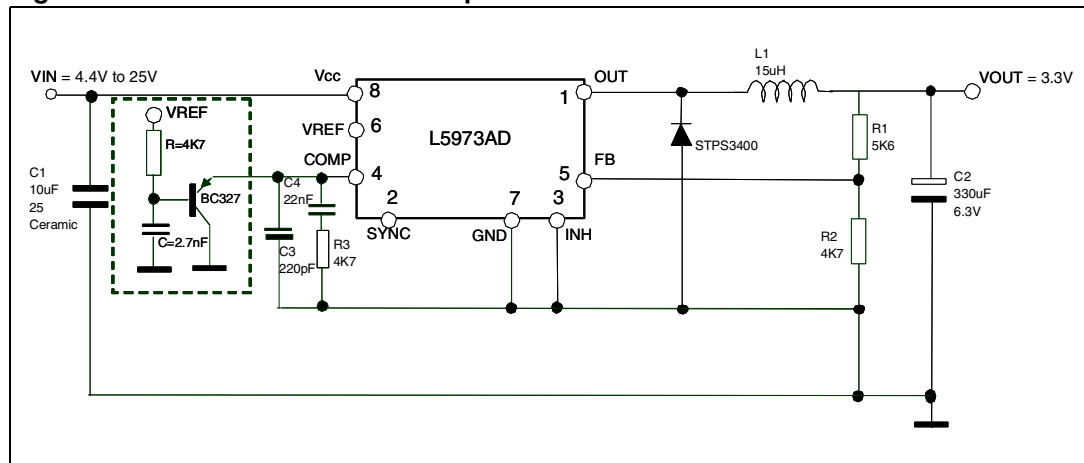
VIN = 4.4V to 25V
Vcc
8
VREF
R=4K7
VREF
6
COMP
4
BC327
C=2.7nF
C1
10uF
25
Ceramic
C4
22nF
C3
220pF
R3
4K7
L5973AD
2
SYNC
7
GND
3
INH
1
OUT
5
FB
STPS3400
L1
15uH
R1
5K6
R2
4K7
VOUT = 3.3V
C2
330uF
6.3V